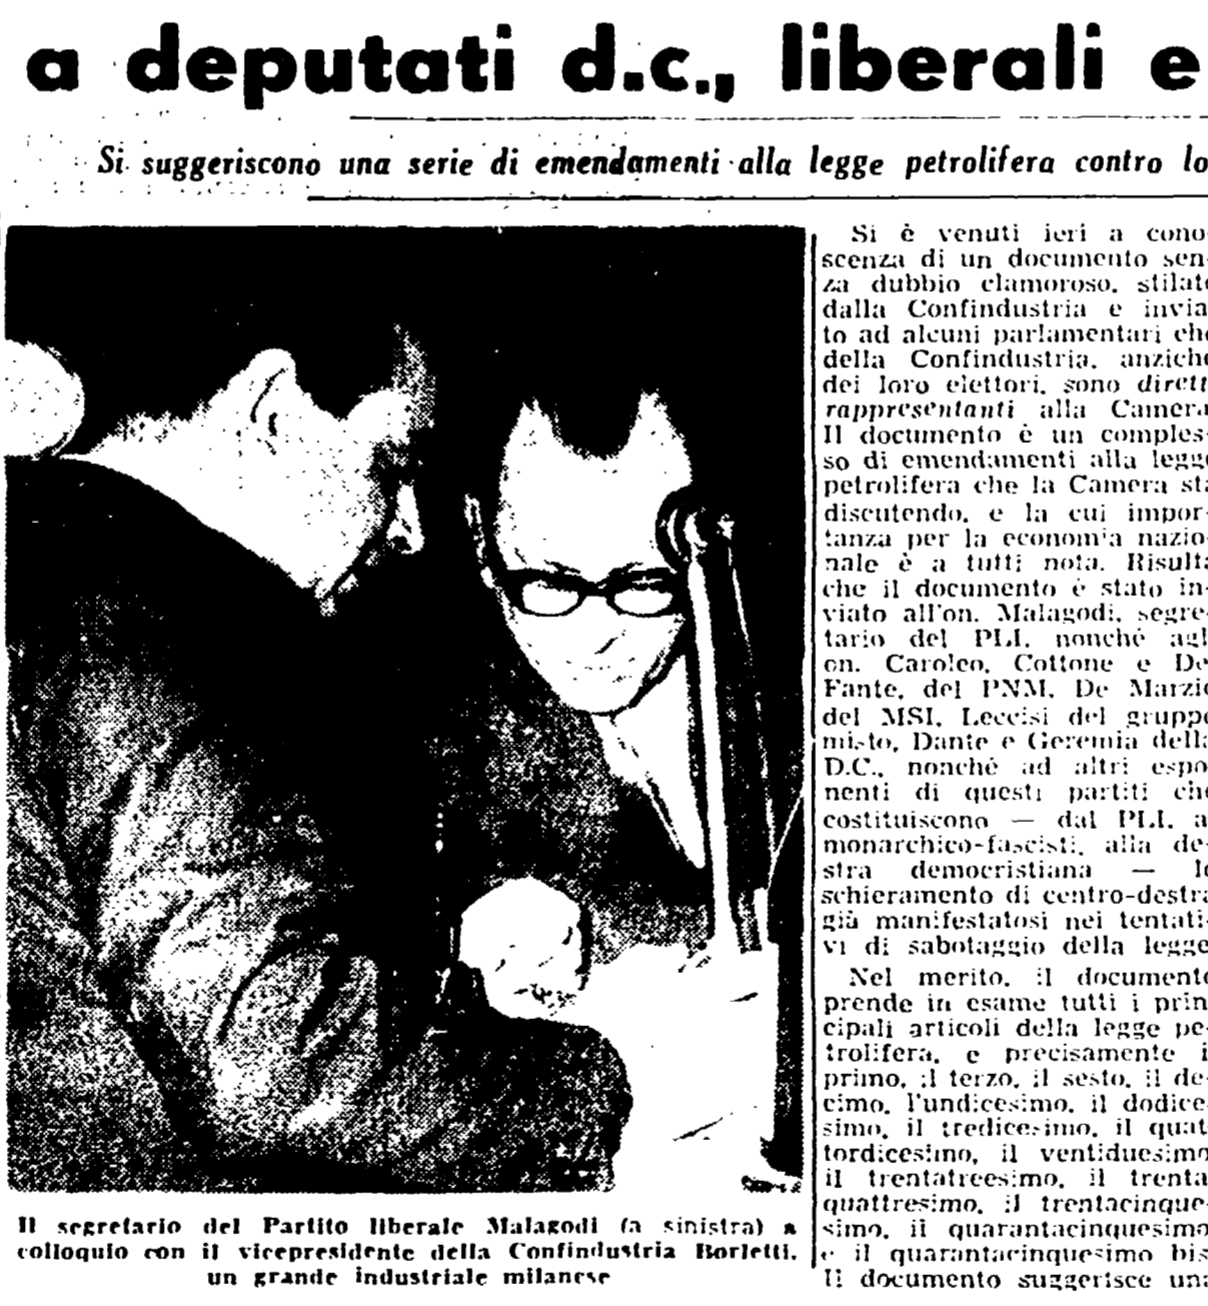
a deputati d.c., liberali e

Si suggeriscono una serie di emendamenti alla legge petrolifera contro lo

Il segretario del Partito liberale Malagodi (a sinistra) a colloquio con il vicepresidente della Confindustria Borletti, un grande industriale milanese

Si è venuti ieri a conoscenza di un documento senza dubbio clamoroso, stilato dalla Confindustria e inviato ad alcuni parlamentari che della Confindustria, anziché dei loro elettori, sono dirett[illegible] rappresentanti alla Camera. Il documento è un complesso di emendamenti alla legge petrolifera che la Camera sta discutendo, e la cui importanza per la economia nazionale è a tutti nota. Risulta che il documento è stato inviato all'on. Malagodi, segretario del PLI, nonché agl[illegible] on. Caroleo, Cottone e De Fante, del PNM, De Marzio del MSI, Leccisi del gruppo misto, Dante e Geremia della D.C., nonché ad altri esponenti di questi partiti che costituiscono — dal PLI, a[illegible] monarchico-fascisti, alla destra democristiana — l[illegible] schieramento di centro-destra già manifestatosi nei tentativi di sabotaggio della legge.

Nel merito, il documento prende in esame tutti i principali articoli della legge petrolifera, e precisamente i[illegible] primo, il terzo, il sesto, il decimo, l'undicesimo, il dodicesimo, il tredicesimo, il quattordicesimo, il ventiduesimo il trentatreesimo, il trentaquattresimo, il trentacinquesimo, il quarantacinquesimo e il quarantacinquesimo bis. Il documento suggerisce una